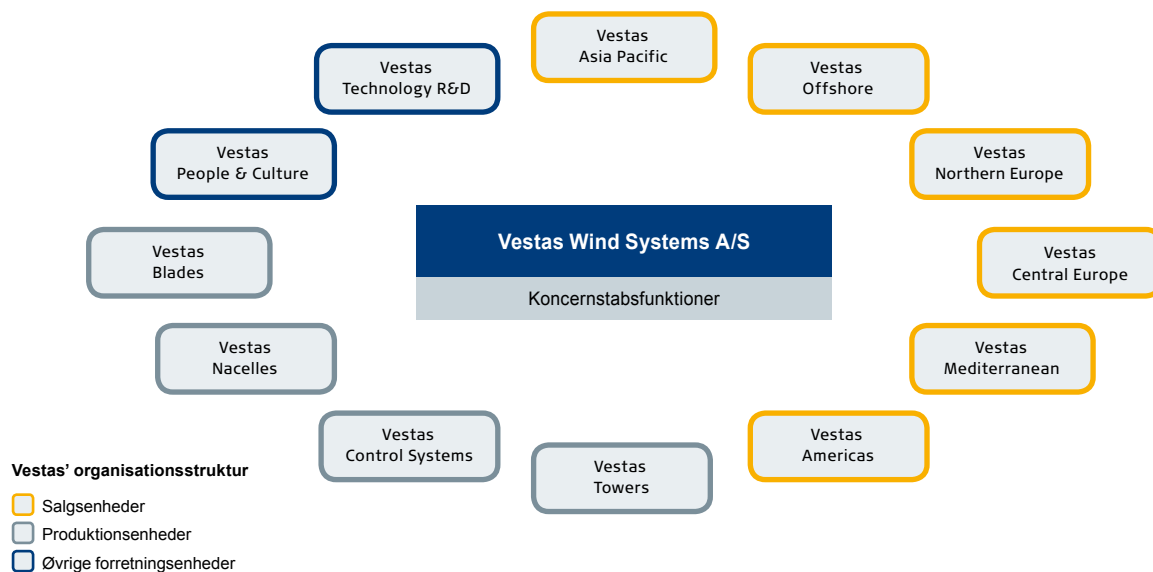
Vestas
Asia Pacific

Vestas
Technology R&D

Vestas
Offshore

Vestas
People & Culture

Vestas
Northern Europe

Vestas Wind Systems A/S

Koncernstabsfunktioner

Vestas
Blades

Vestas
Central Europe

Vestas
Nacelles

Vestas
Mediterranean

Vestas
Control Systems

Vestas
Towers

Vestas
Americas

Vestas' organisationsstruktur

Salgsenheder

Produktionsenheder

Øvrige forretningsenheder